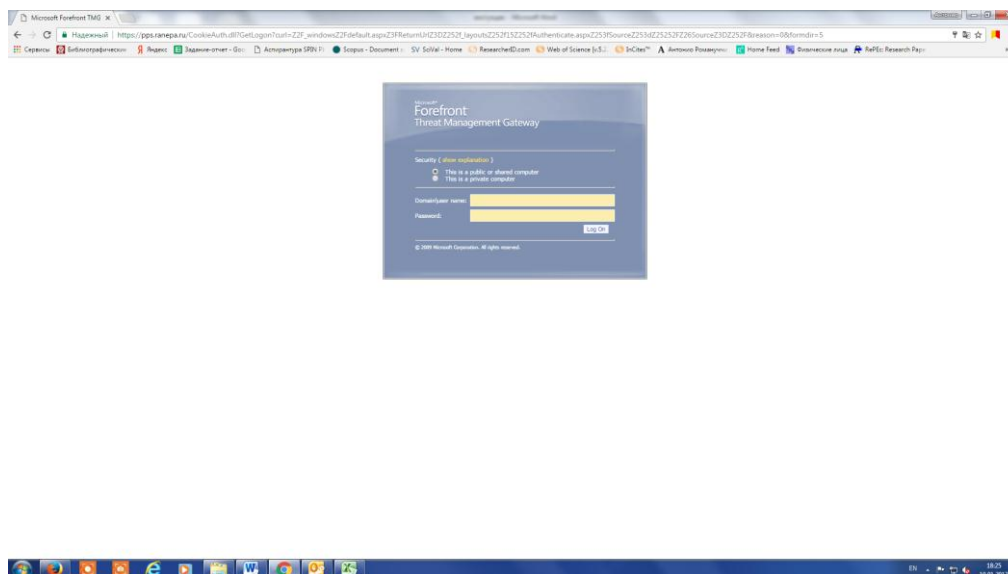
Microsoft Forefront TMG ×

Надежный | https://pps.ranepa.ru/CookieAuth.dll?GetLogon?curl=Z2F_windowsZ2Fdefault.aspxZ3FReturnUrlZ3DZ252f_layoutsZ252f15Z252fAuthenticate.aspxZ253fSourceZ253dZ25252FZ26SourceZ3DZ252F&reason=0&formdir=5

Сервисы Библиографически Яндекс Задание-отчет - Goo Аспирантура SRIN Scopus - Document SV: SciVal - Home ResearcherID.com Web of Science [v.5.2 InCites™ Антонио Романуччи Home Feed Физические лица RePEc Research Pape

Microsoft
Forefront
Threat Management Gateway

Security ( show explanation )
This is a public or shared computer
This is a private computer

Domain\user name:
Password:
Log On

© 2009 Microsoft Corporation. All rights reserved.

EN 18:25